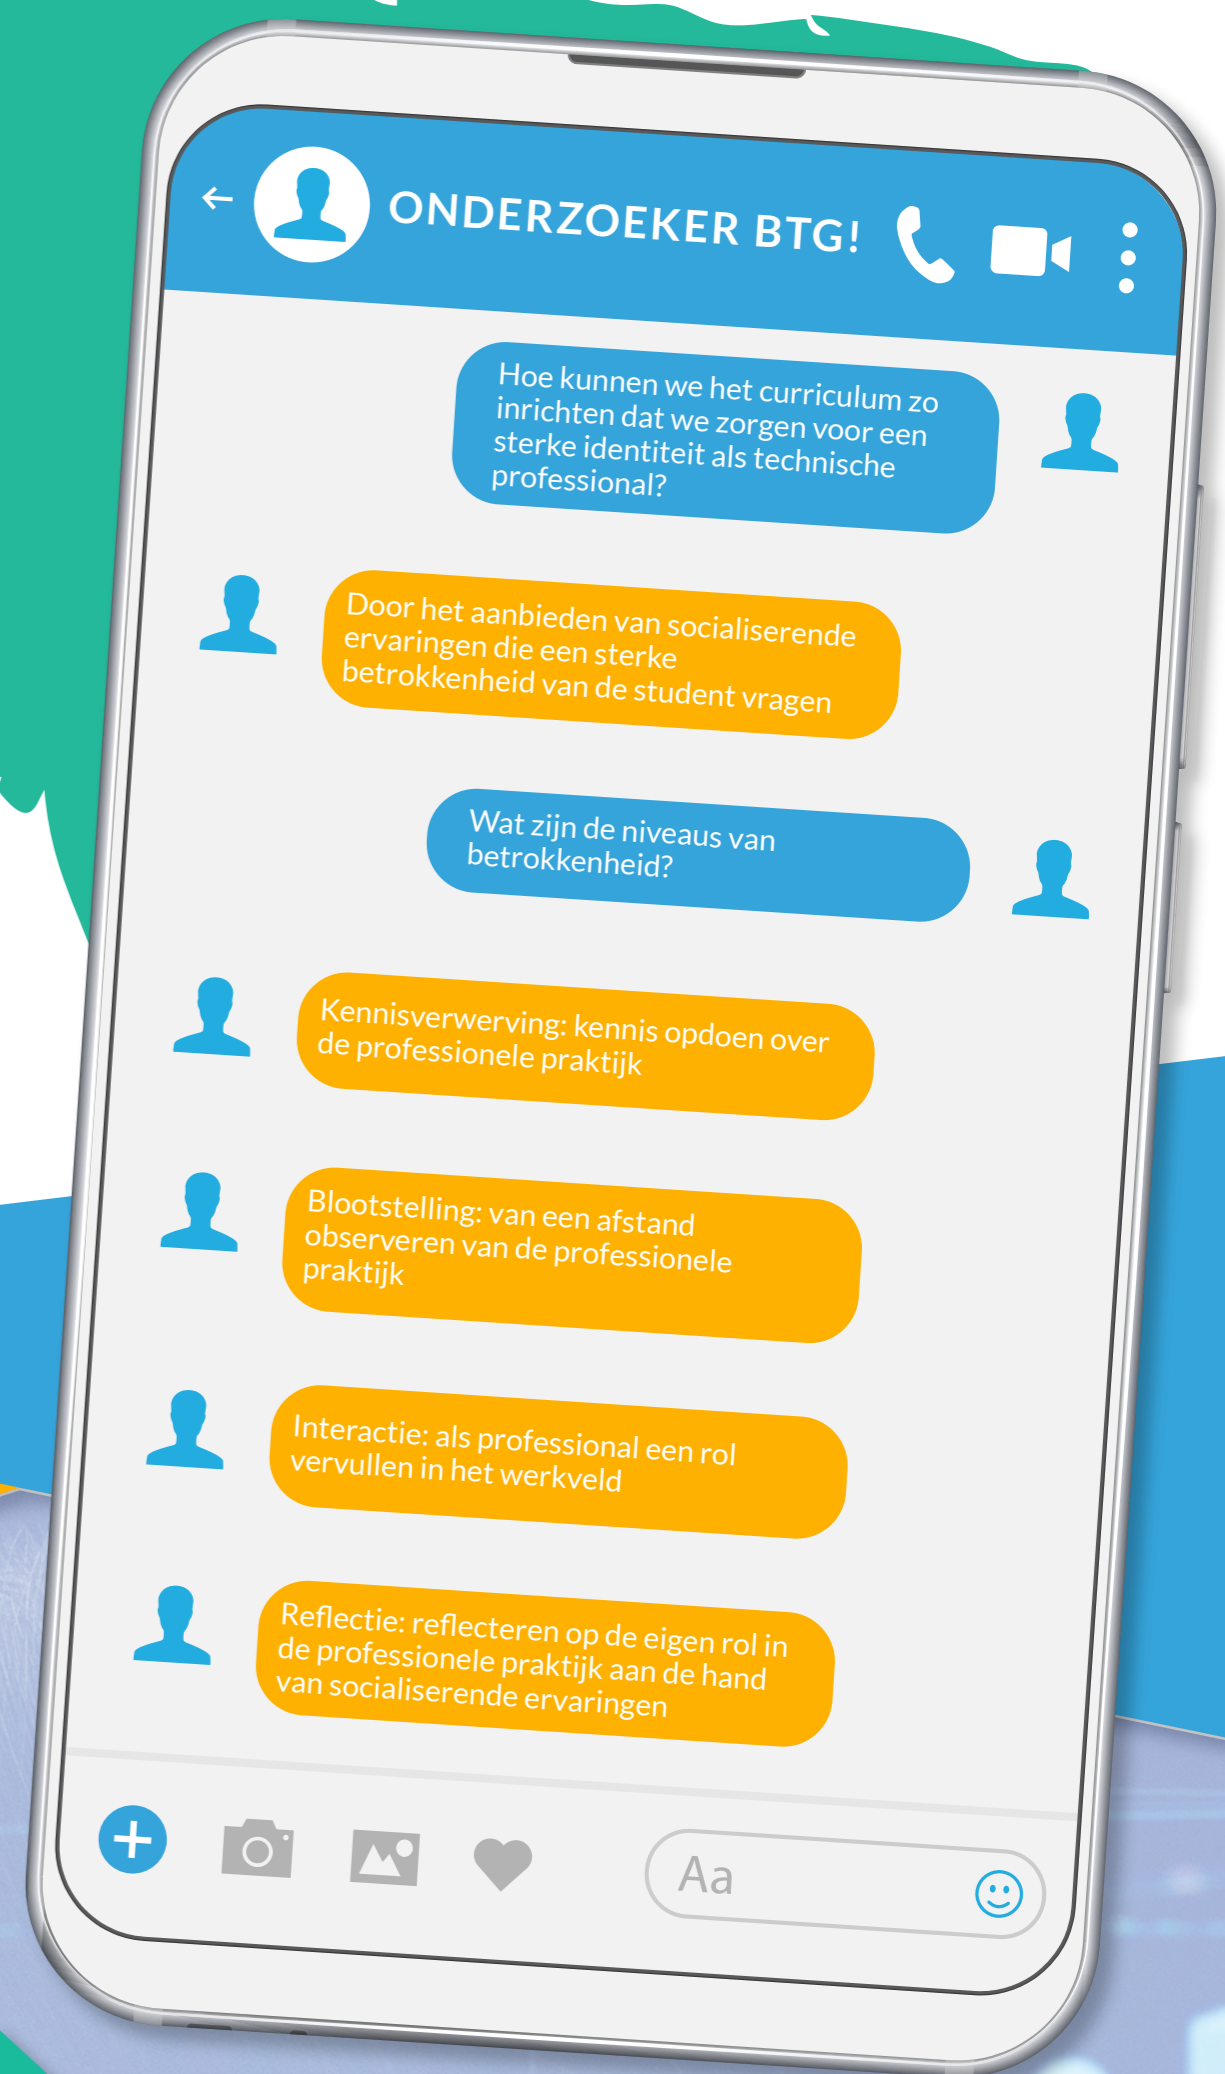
ONDERZOEKER BTG!

Hoe kunnen we het curriculum zo inrichten dat we zorgen voor een sterke identiteit als technische professional?

Door het aanbieden van socialiserende ervaringen die een sterke betrokkenheid van de student vragen

Wat zijn de niveaus van betrokkenheid?

Kennisverwerving: kennis opdoen over de professionele praktijk

Blootstelling: van een afstand observeren van de professionele praktijk

Interactie: als professional een rol vervullen in het werkveld

Reflectie: reflecteren op de eigen rol in de professionele praktijk aan de hand van socialiserende ervaringen

Aa